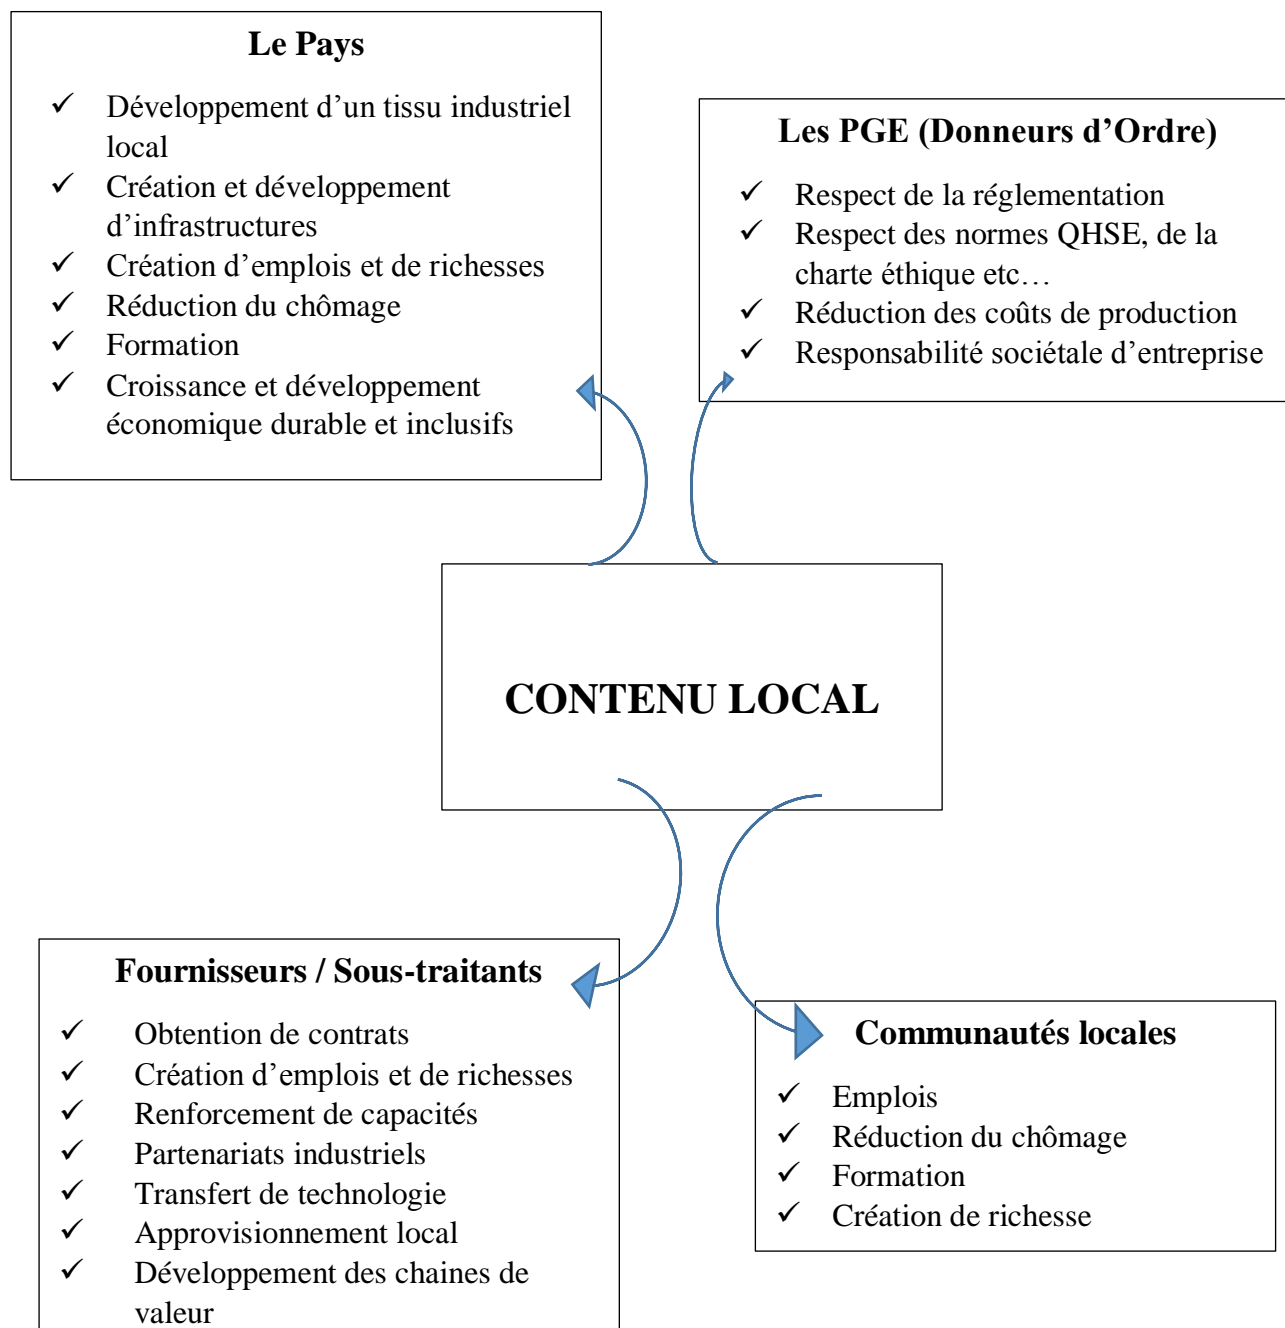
Le Pays

✓ Développement d'un tissu industriel local
✓ Création et développement d'infrastructures
✓ Création d'emplois et de richesses
✓ Réduction du chômage
✓ Formation
✓ Croissance et développement économique durable et inclusifs

Les PGE (Donneurs d'Ordre)

✓ Respect de la réglementation
✓ Respect des normes QHSE, de la charte éthique etc…
✓ Réduction des coûts de production
✓ Responsabilité sociétale d'entreprise

CONTENU LOCAL

Fournisseurs / Sous-traitants

✓ Obtention de contrats
✓ Création d'emplois et de richesses
✓ Renforcement de capacités
✓ Partenariats industriels
✓ Transfert de technologie
✓ Approvisionnement local
✓ Développement des chaines de valeur

Communautés locales

✓ Emplois
✓ Réduction du chômage
✓ Formation
✓ Création de richesse